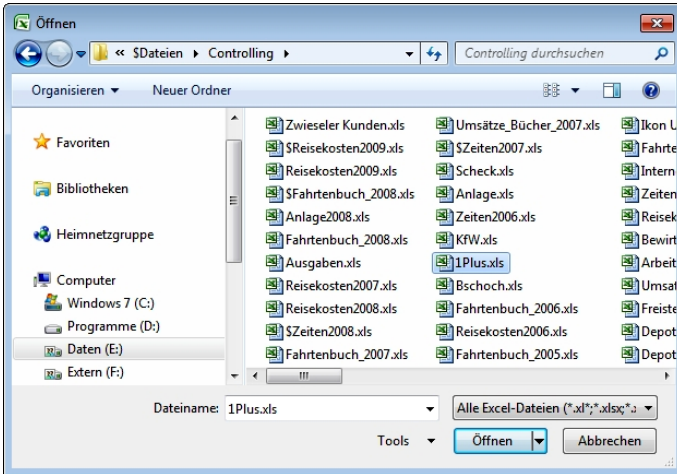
Öffnen

« $Dateien ▸ Controlling ▸

Controlling durchsuchen

Organisieren ▾ Neuer Ordner

Favoriten

Bibliotheken

Heimnetzgruppe

Computer

Windows 7 (C:)

Programme (D:)

Daten (E:)

Extern (F:)

Zwieseler Kunden.xls
$Reisekosten2009.xls
Reisekosten2009.xls
$Fahrtenbuch_2008.xls
Anlage2008.xls
Fahrtenbuch_2008.xls
Ausgaben.xls
Reisekosten2007.xls
Reisekosten2008.xls
$Zeiten2008.xls
Fahrtenbuch_2007.xls

Umsätze_Bücher_2007.xls
$Zeiten2007.xls
Scheck.xls
Anlage.xls
Zeiten2006.xls
KfW.xls
1Plus.xls
Bschoch.xls
Fahrtenbuch_2006.xls
Reisekosten2006.xls
Fahrtenbuch_2005.xls

Ikon U
Fahrte
Intern
Zeiten
Reisek
Bewirt
Arbeit
Umsat
Freiste
Depot
Depot

Dateiname: 1Plus.xls

Alle Excel-Dateien (*.xl*;*.xlsx;*.x

Tools ▾

Öffnen

Abbrechen